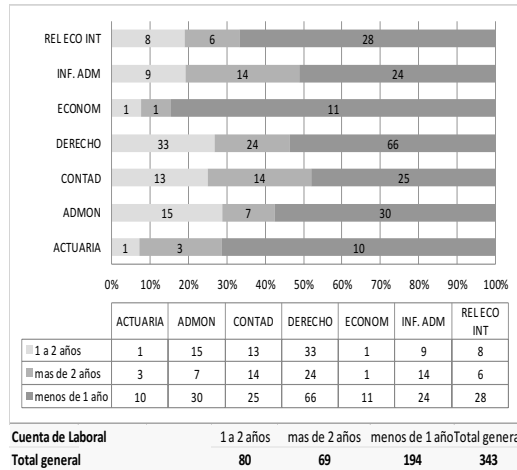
REL ECO INT 8 6 28

INF. ADM 9 14 24

ECONOM 1 1 11

DERECHO 33 24 66

CONTAD 13 14 25

ADMON 15 7 30

ACTUARIA 1 3 10

0% 10% 20% 30% 40% 50% 60% 70% 80% 90% 100%

| | ACTUARIA | ADMON | CONTAD | DERECHO | ECONOM | INF. ADM | REL ECO INT |
|---|---|---|---|---|---|---|---|
| 1 a 2 años | 1 | 15 | 13 | 33 | 1 | 9 | 8 |
| mas de 2 años | 3 | 7 | 14 | 24 | 1 | 14 | 6 |
| menos de 1 año | 10 | 30 | 25 | 66 | 11 | 24 | 28 |

| Cuenta de Laboral | 1 a 2 años | mas de 2 años | menos de 1 año | Total genera |
|---|---|---|---|---|
| Total general | 80 | 69 | 194 | 343 |